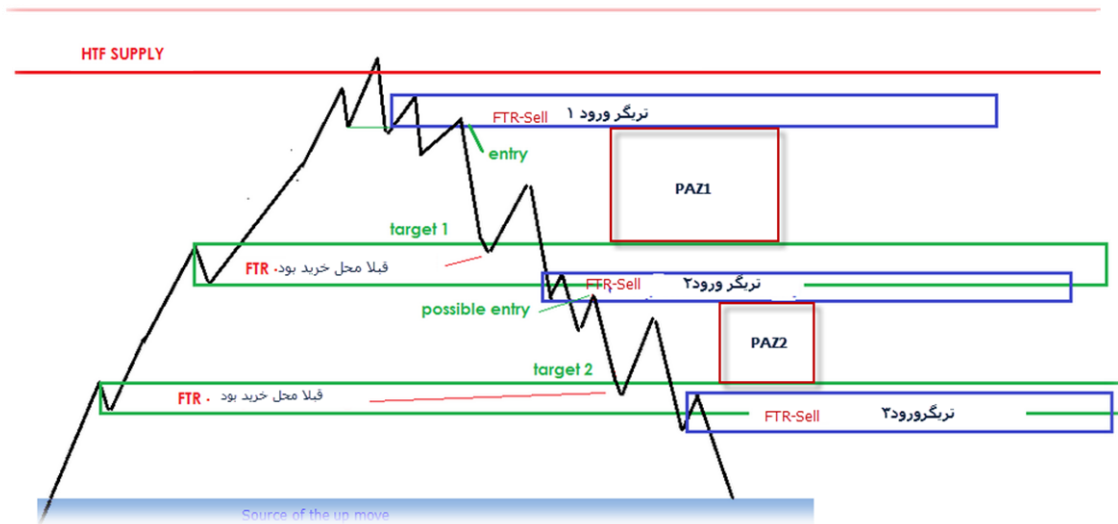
HTF SUPPLY

FTR-Sell تریگر ورود ۱

entry

PAZ1

target 1

FTR قبلا محل خرید بود.

FTR-Sell تریگر ورود۲

possible entry

PAZ2

target 2

FTR قبلا محل خرید بود

FTR-Sell تریگرورود۲

Source of the up move